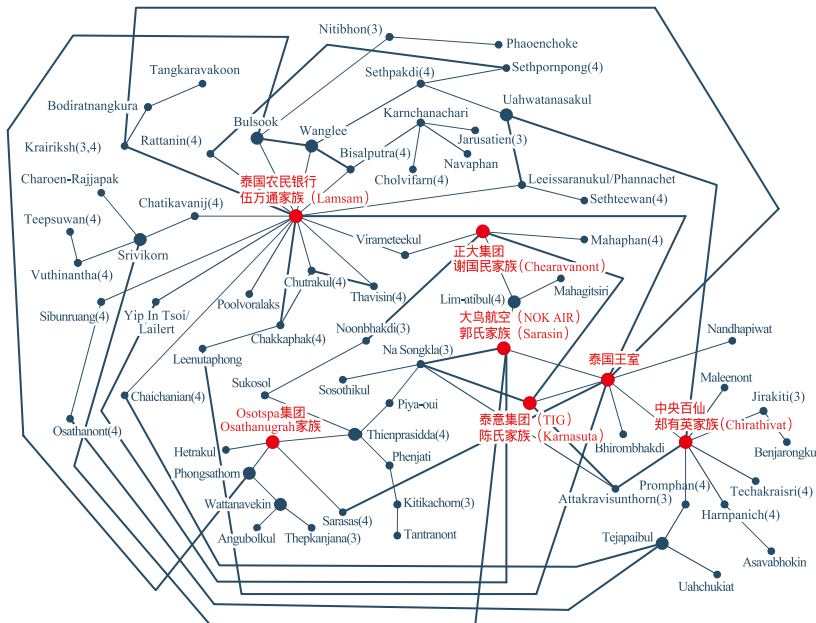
Nitibhon(3)
Phaoenchoke
Tangkaravakoon
Sethpakdi(4)
Sethpornpong(4)
Bodiratnangkura
Uahwatanasakul
Karnchanachari
Rattanin(4)
Bulsook
Krairiksh(3,4)
Wanglee
Jarusatien(3)
Bisalputra(4)
Navaphan
Charoen-Rajjapak
Cholvifarn(4)
泰国农民银行
伍万通家族（Lamsam）
Leeissaranukul/Phannachet
Chatikavanij(4)
Sethteewan(4)
Teepsuwan(4)
Srivikorn
Virameteekul
Mahaphan(4)
正大集团
谢国民家族（Chearavanont）
Vuthinantha(4)
Chutrakul(4)
Thavisin(4)
Mahagitsiri
Sibunruang(4)
Yip In Tsoi/
Lailert
Poolvoralaks
Lim-atibul(4)
大鸟航空（NOK AIR）
郭氏家族（Sarasin）
Noonbhakdi(3)
Chakkaphak(4)
Nandhapiwat
Leenutaphong
Na Songkla(3)
泰国王室
Sukosol
Sosothikul
Maleenont
Chaichanian(4)
Jirakiti(3)
Piya-oui
中央百仙
郑有英家族（Chirathivat）
Ostospa集团
Osathanugrah家族
泰意集团（TIG）
陈氏家族（Karnasuta）
Osathanont(4)
Thienprasidda(4)
Benjarongku
Hetrakul
Bhirombhakdi
Phenjati
Phongsathorn
Attakravisunthorn(3)
Promphan(4)
Techakraisri(4)
Wattanavekin
Kitikachorn(3)
Harnpanich(4)
Sarasas(4)
Angubolkul
Thepkanjana(3)
Tantranont
Tejapaibul
Asavabhokin
Uahchukiat